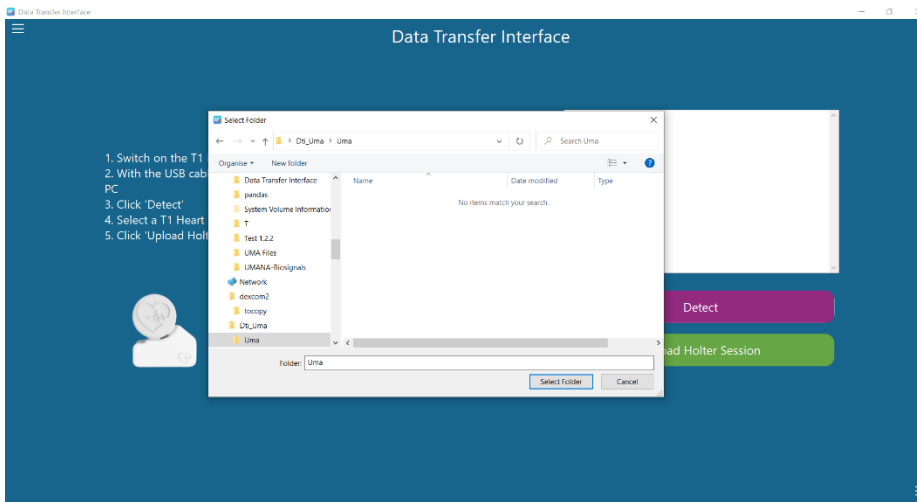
Data Transfer Interface

Data Transfer Interface

1. Switch on the T1
2. With the USB cab
PC
3. Click 'Detect'
4. Select a T1 Heart
5. Click 'Upload Holt

Select Folder

Dti_Uma > Uma

Search Uma

Organise ▾ New folder

Data Transfer Interface
pandas
System Volume Information
T
Test 1.2.2
UMA Files
UMANA-Biosignals
Network
dexcom2
tocopy
Dti_Uma
Uma

| Name | Date modified | Type |
|---|---|---|

No items match your search.

Folder: Uma

Select Folder Cancel

Detect

ad Holter Session